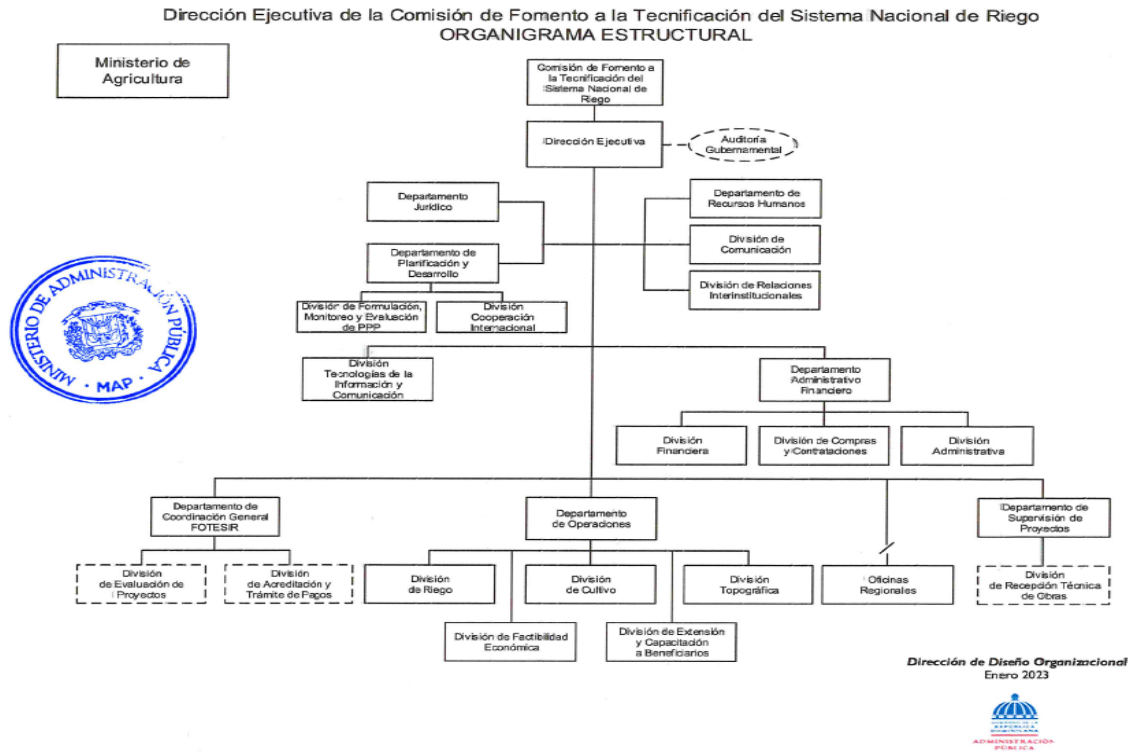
Dirección Ejecutiva de la Comisión de Fomento a la Tecnificación del Sistema Nacional de Riego
ORGANIGRAMA ESTRUCTURAL

Ministerio de Agricultura

Comisión de Fomento a la Tecnificación del Sistema Nacional de Riego

Dirección Ejecutiva

Auditoría Gubernamental

Departamento Jurídico

Departamento de Recursos Humanos

División de Comunicación

Departamento de Planificación y Desarrollo

División de Relaciones Interinstitucionales

División de Formulación, Monitoreo y Evaluación de PPP

División Cooperación Internacional

MINISTERIO DE ADMINISTRACIÓN PÚBLICA
MAP

División Tecnologías de la Información y Comunicación

Departamento Administrativo Financiero

División Financiera

División de Compras y Contrataciones

División Administrativa

Departamento de Coordinación General FOTESIR

Departamento de Operaciones

Departamento de Supervisión de Proyectos

División de Evaluación de Proyectos

División de Acreditación y Trámite de Pagos

División de Riego

División de Cultivo

División Topográfica

Oficinas Regionales

División de Recepción Técnica de Obras

División de Factibilidad Económica

División de Extensión y Capacitación a Beneficiarios

Dirección de Diseño Organizacional
Enero 2023

ADMINISTRACIÓN PÚBLICA